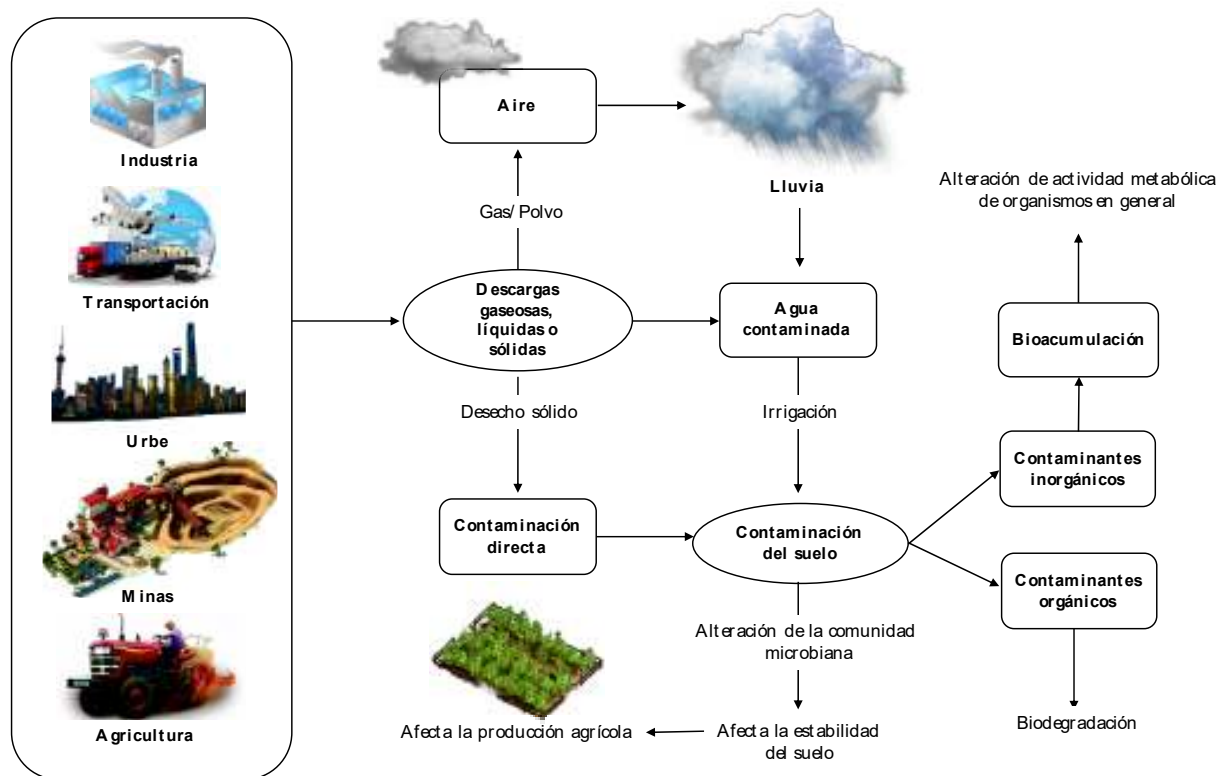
Industria

Transportación

Urbe

Minas

Agricultura

Aire

Lluvia

Gas/ Polvo

Descargas gaseosas, líquidas o sólidas

Agua contaminada

Desecho sólido

Irrigación

Contaminación directa

Contaminación del suelo

Alteración de actividad metabólica de organismos en general

Bioacumulación

Contaminantes inorgánicos

Contaminantes orgánicos

Alteración de la comunidad microbiana

Afecta la producción agrícola

Afecta la estabilidad del suelo

Biodegradación